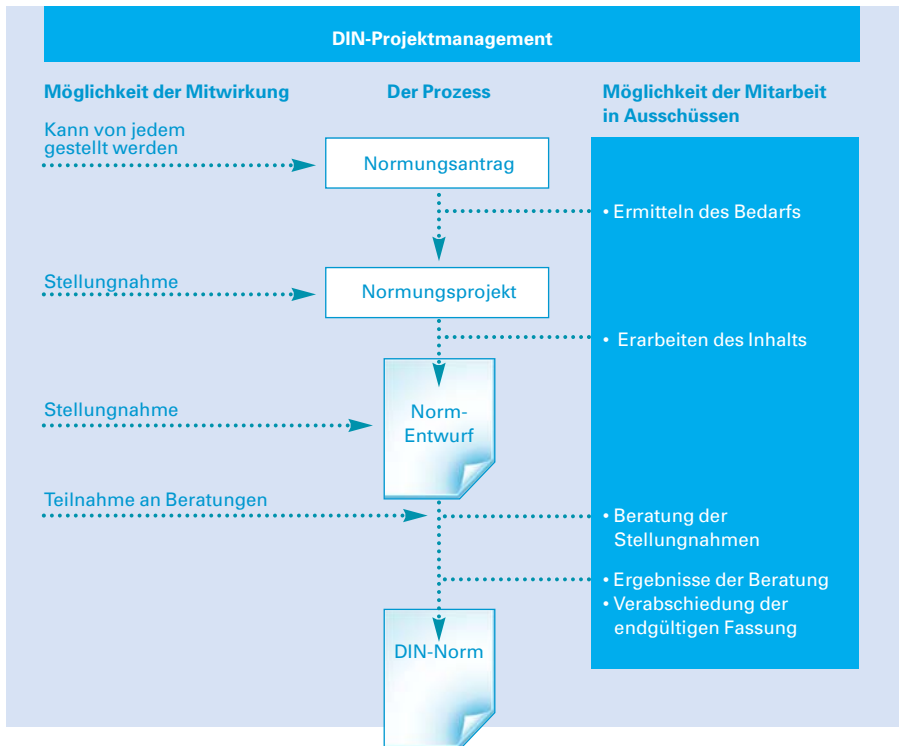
DIN-Projektmanagement

Möglichkeit der Mitwirkung

Der Prozess

Möglichkeit der Mitarbeit in Ausschüssen

Kann von jedem gestellt werden

Normungsantrag

• Ermitteln des Bedarfs

Stellungnahme

Normungsprojekt

• Erarbeiten des Inhalts

Stellungnahme

Norm-Entwurf

Teilnahme an Beratungen

• Beratung der Stellungnahmen

• Ergebnisse der Beratung
• Verabschiedung der endgültigen Fassung

DIN-Norm